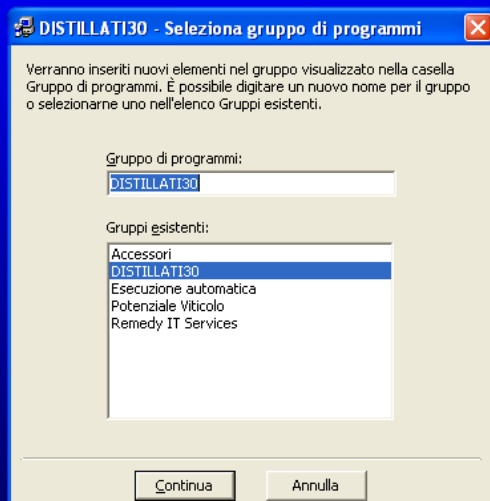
DISTILLATI30 - Seleziona gruppo di programmi

Verranno inseriti nuovi elementi nel gruppo visualizzato nella casella Gruppo di programmi. È possibile digitare un nuovo nome per il gruppo o selezionarne uno nell'elenco Gruppi esistenti.

Gruppo di programmi:

DISTILLATI30

Gruppi esistenti:

Accessori
DISTILLATI30
Esecuzione automatica
Potenziale Viticolo
Remedy IT Services

Continua

Annulla